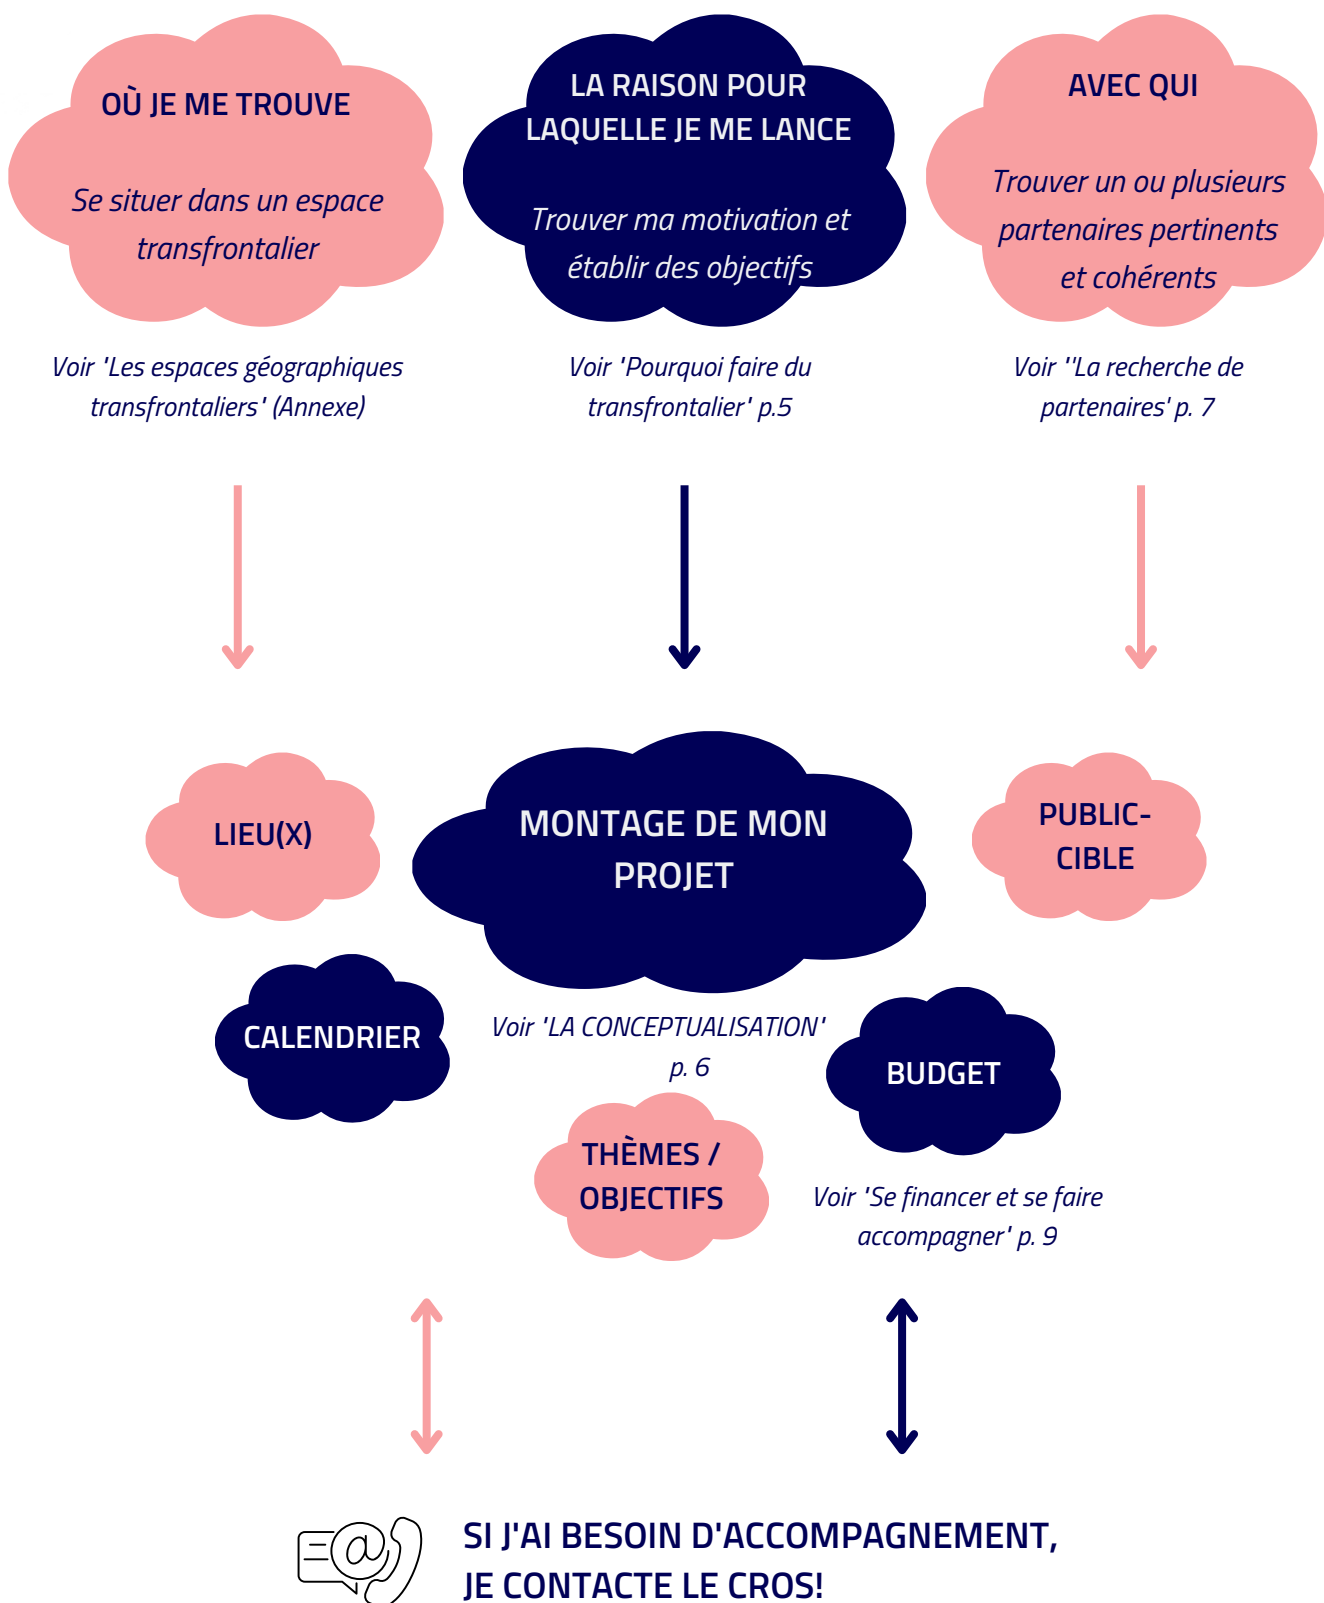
OÙ JE ME TROUVE

Se situer dans un espace transfrontalier

Voir 'Les espaces géographiques transfrontaliers' (Annexe)

LA RAISON POUR LAQUELLE JE ME LANCE

Trouver ma motivation et établir des objectifs

Voir 'Pourquoi faire du transfrontalier' p.5

AVEC QUI

Trouver un ou plusieurs partenaires pertinents et cohérents

Voir ''La recherche de partenaires' p. 7

LIEU(X)

MONTAGE DE MON PROJET

PUBLIC-CIBLE

CALENDRIER

Voir 'LA CONCEPTUALISATION' p. 6

BUDGET

THÈMES / OBJECTIFS

Voir 'Se financer et se faire accompagner' p. 9

SI J'AI BESOIN D'ACCOMPAGNEMENT, JE CONTACTE LE CROS!